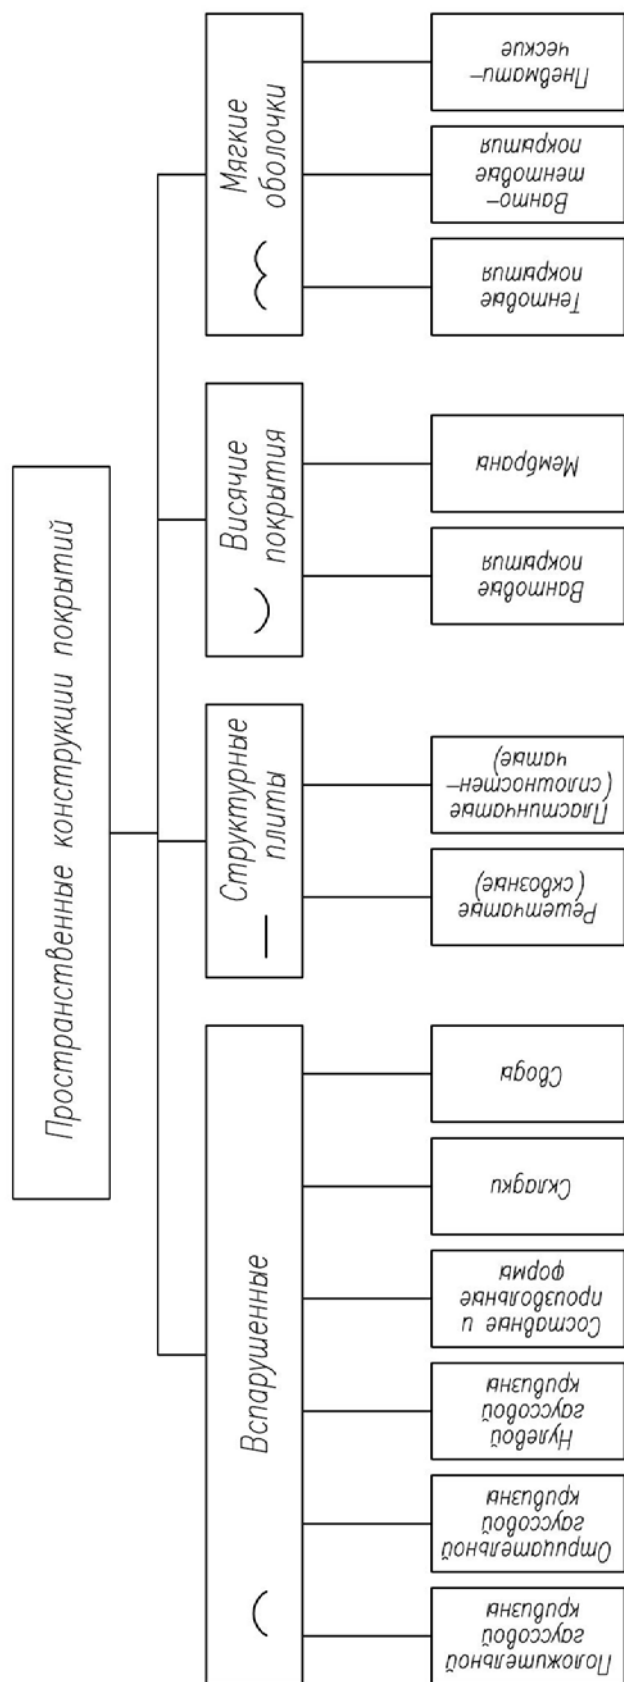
Пространственные конструкции покрытий

Вспарушенные

Структурные плиты

Висячие покрытия

Мягкие оболочки

Положительной гауссовой кривизны

Отрицательной гауссовой кривизны

Нулевой гауссовой кривизны

Составные и произвольные формы

Складки

Своды

Решетчатые (сквозные)

Пластинчатые (сплошностенчатые)

Вантовые покрытия

Мембраны

Тентовые покрытия

Ванто-тентовые покрытия

Пневмати-ческие